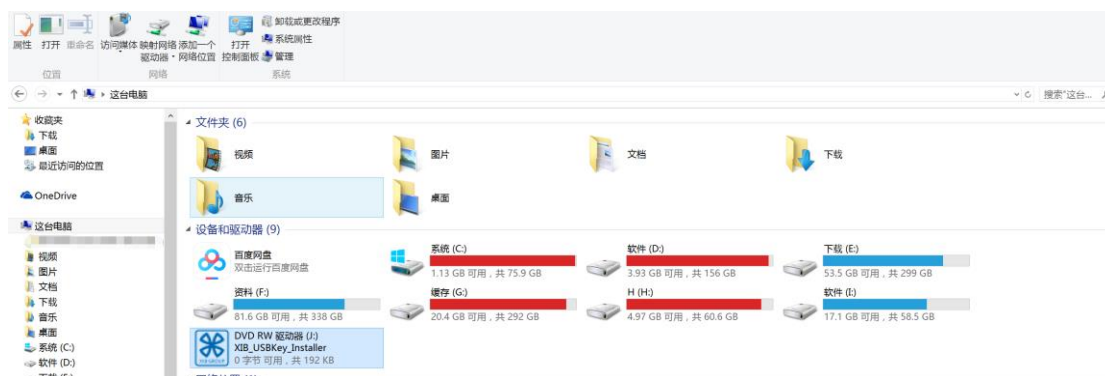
属性 打开 重命名 访问媒体 映射网络驱动器 添加一个网络位置 打开控制面板 卸载或更改程序 系统属性 管理

位置 网络 系统

这台电脑

搜索"这台电

收藏夹
下载
桌面
最近访问的位置

OneDrive

这台电脑

视频
图片
文档
下载
音乐
桌面
系统 (C:)
软件 (D:)

文件夹 (6)

视频
图片
文档
下载
音乐
桌面

设备和驱动器 (9)

百度网盘
双击运行百度网盘

系统 (C:)
1.13 GB 可用，共 75.9 GB

软件 (D:)
3.93 GB 可用，共 156 GB

下载 (E:)
53.5 GB 可用，共 299 GB

资料 (F:)
81.6 GB 可用，共 338 GB

缓存 (G:)
20.4 GB 可用，共 292 GB

H (H:)
4.97 GB 可用，共 60.6 GB

软件 (I:)
17.1 GB 可用，共 58.5 GB

DVD RW 驱动器 (J:)
XIB_USBKey_Installer
0 字节 可用，共 192 KB